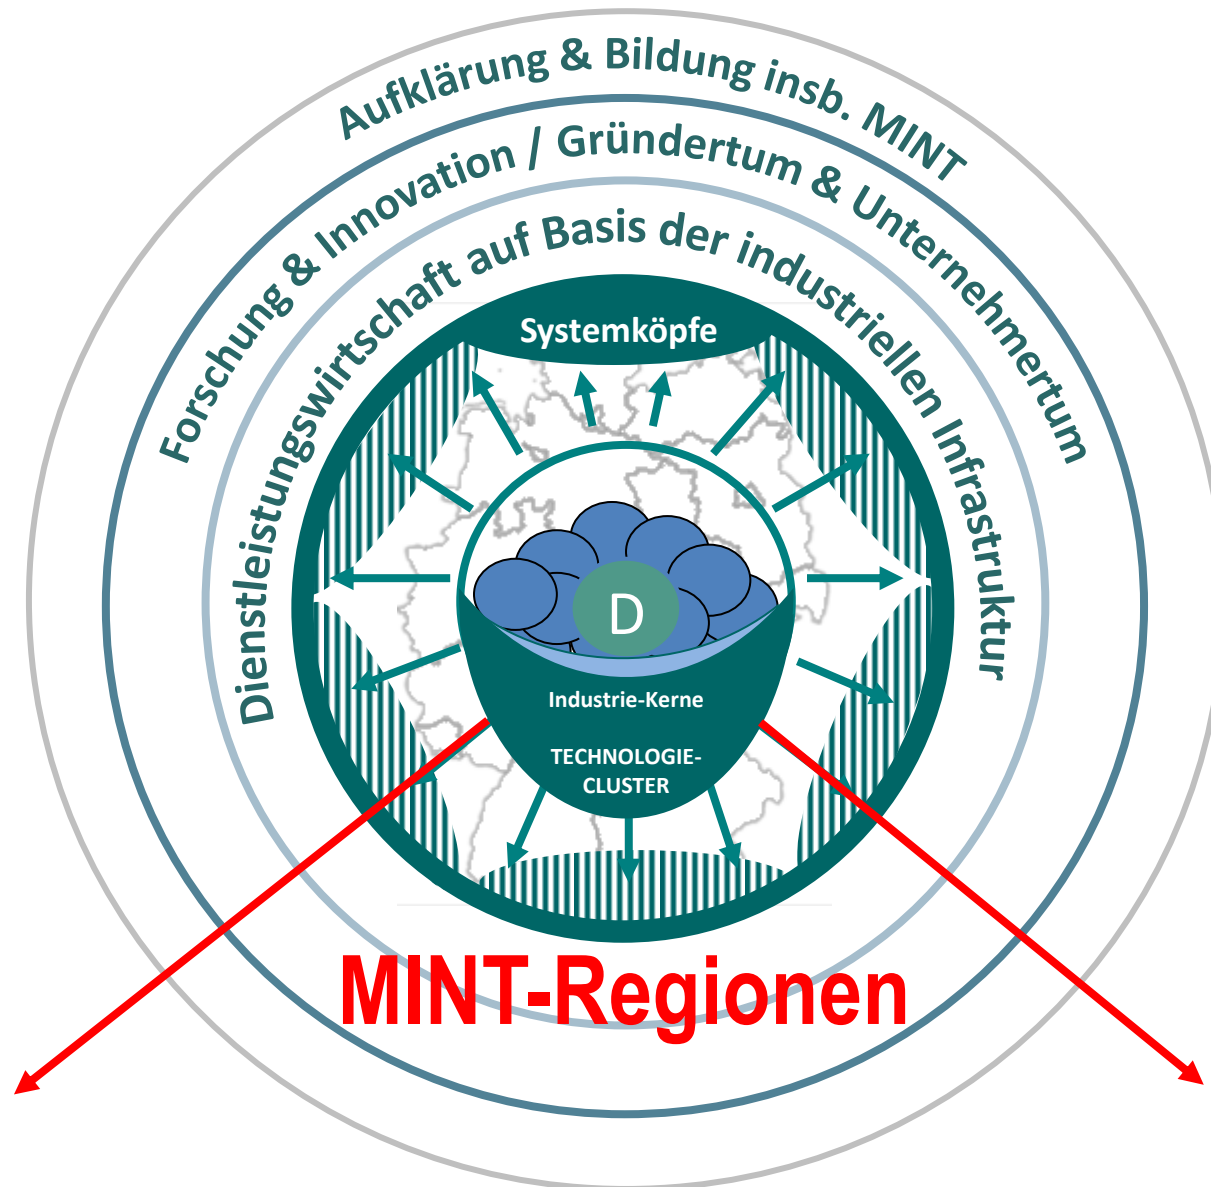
Aufklärung & Bildung insb. MINT

Forschung & Innovation / Gründertum & Unternehmertum

Dienstleistungswirtschaft auf Basis der industriellen Infrastruktur

Systemköpfe

D

Industrie-Kerne

TECHNOLOGIE-CLUSTER

MINT-Regionen